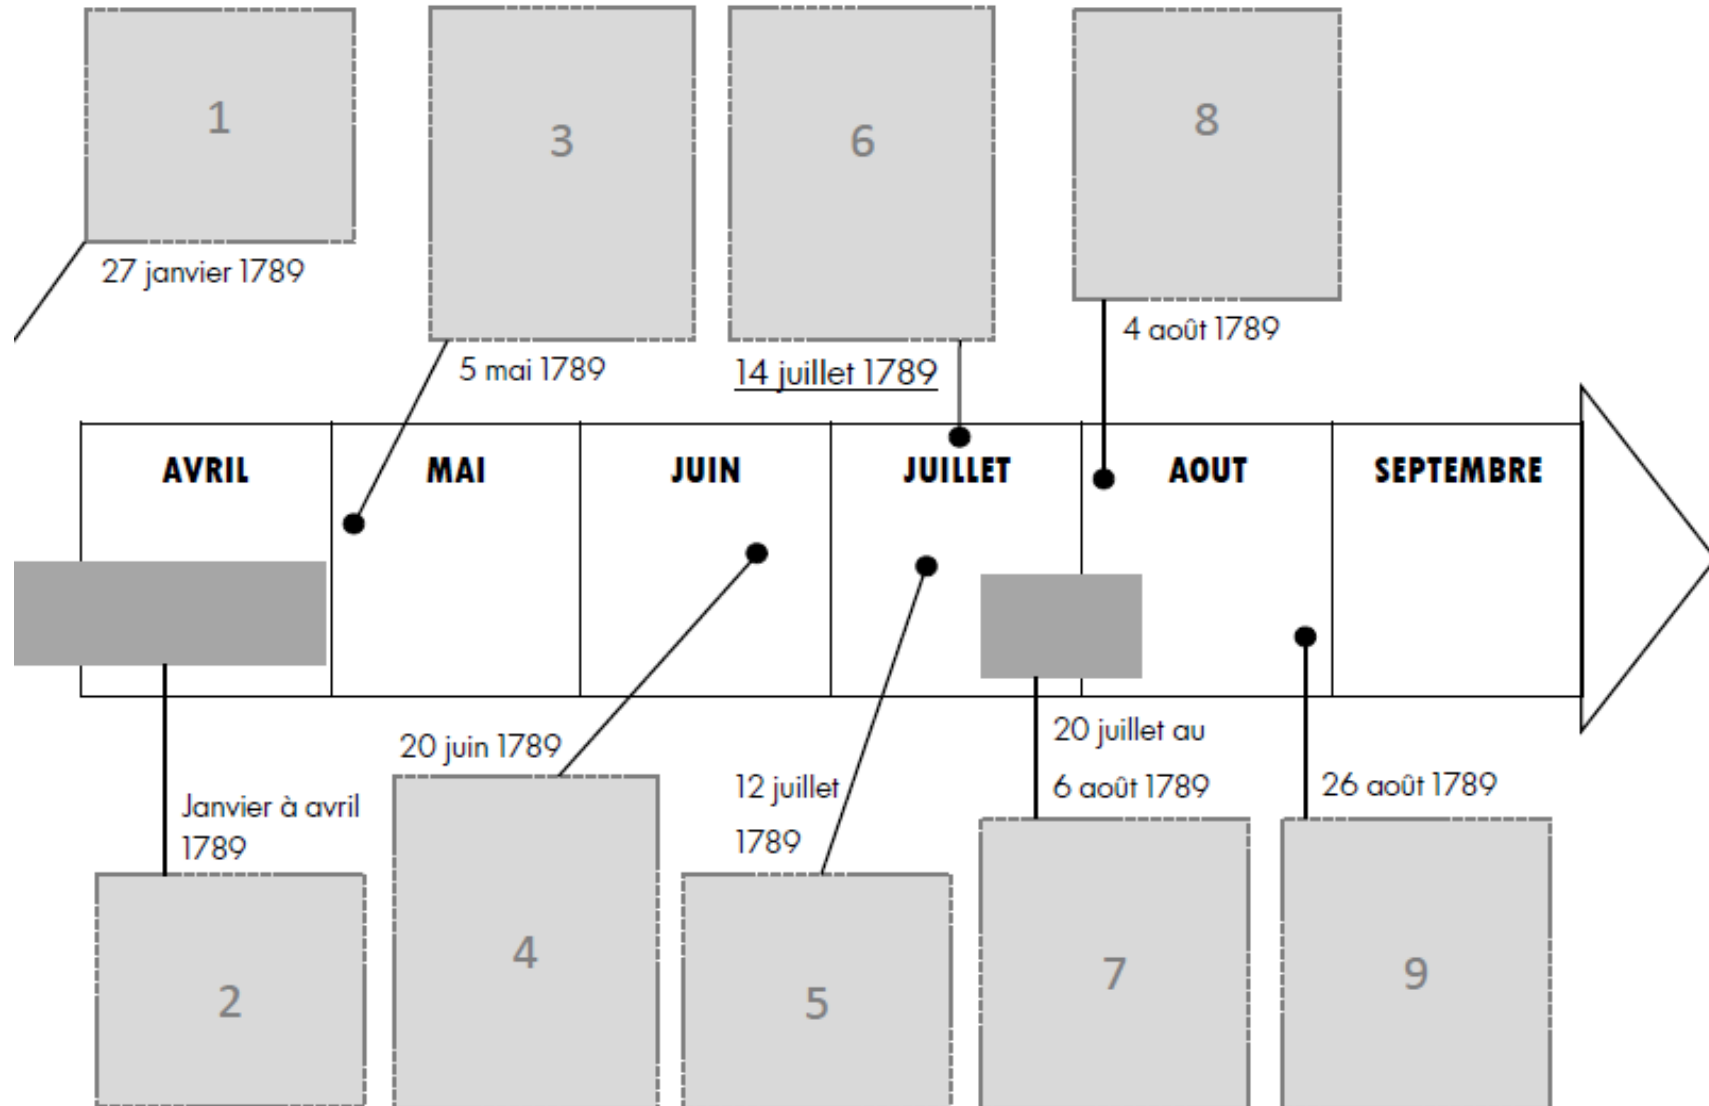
1

27 janvier 1789

3

5 mai 1789

6

14 juillet 1789

8

4 août 1789

AVRIL | MAI | JUIN | JUILLET | AOUT | SEPTEMBRE

Janvier à avril 1789

2

20 juin 1789

4

12 juillet 1789

5

20 juillet au 6 août 1789

7

26 août 1789

9